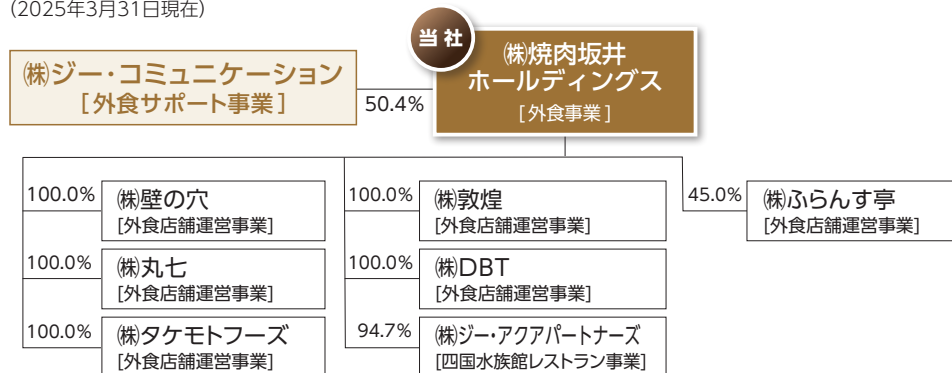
(2025年3月31日現在)

当社

㈱焼肉坂井ホールディングス
[外食事業]

㈱ジー・コミュニケーション
[外食サポート事業]

50.4%

100.0%
㈱壁の穴
[外食店舗運営事業]

100.0%
㈱丸七
[外食店舗運営事業]

100.0%
㈱タケモトフーズ
[外食店舗運営事業]

100.0%
㈱敦煌
[外食店舗運営事業]

100.0%
㈱DBT
[外食店舗運営事業]

94.7%
㈱ジー・アクアパートナーズ
[四国水族館レストラン事業]

45.0%
㈱ふらんす亭
[外食店舗運営事業]